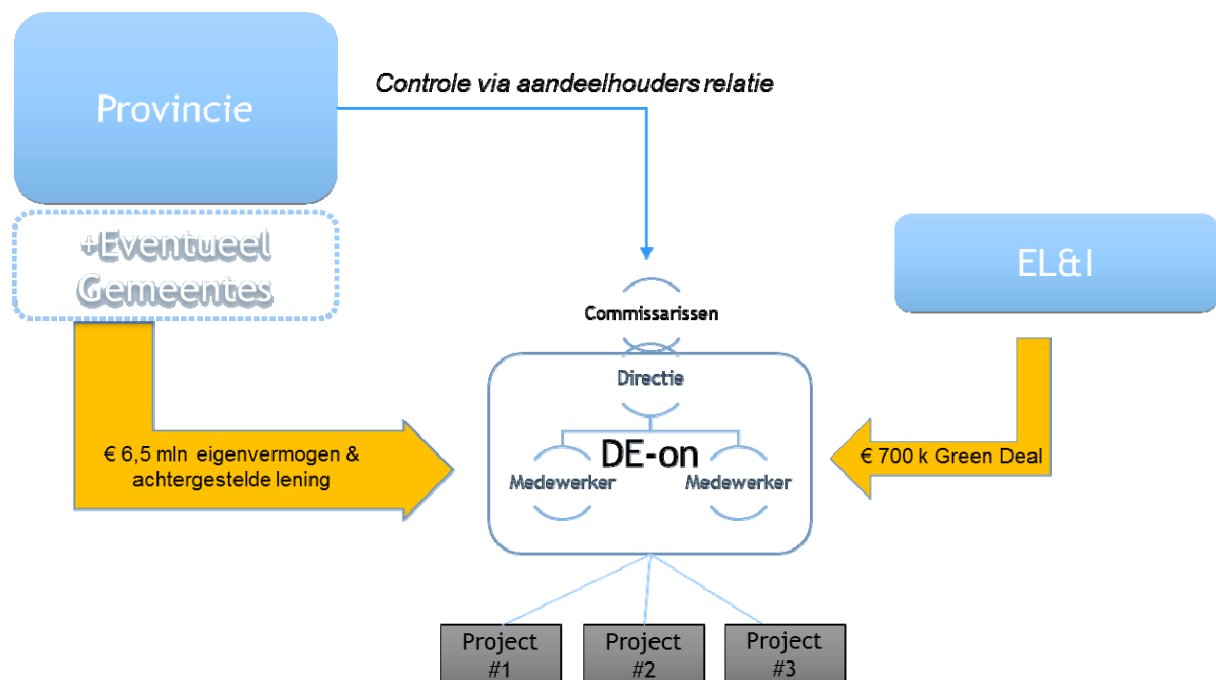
Provincie

Controle via aandeelhouders relatie

+Eventueel Gemeentes

EL&I

Commissarissen

Directie

DE-on

Medewerker

Medewerker

€ 6,5 mln eigenvermogen & achtergestelde lening

€ 700 k Green Deal

Project #1

Project #2

Project #3